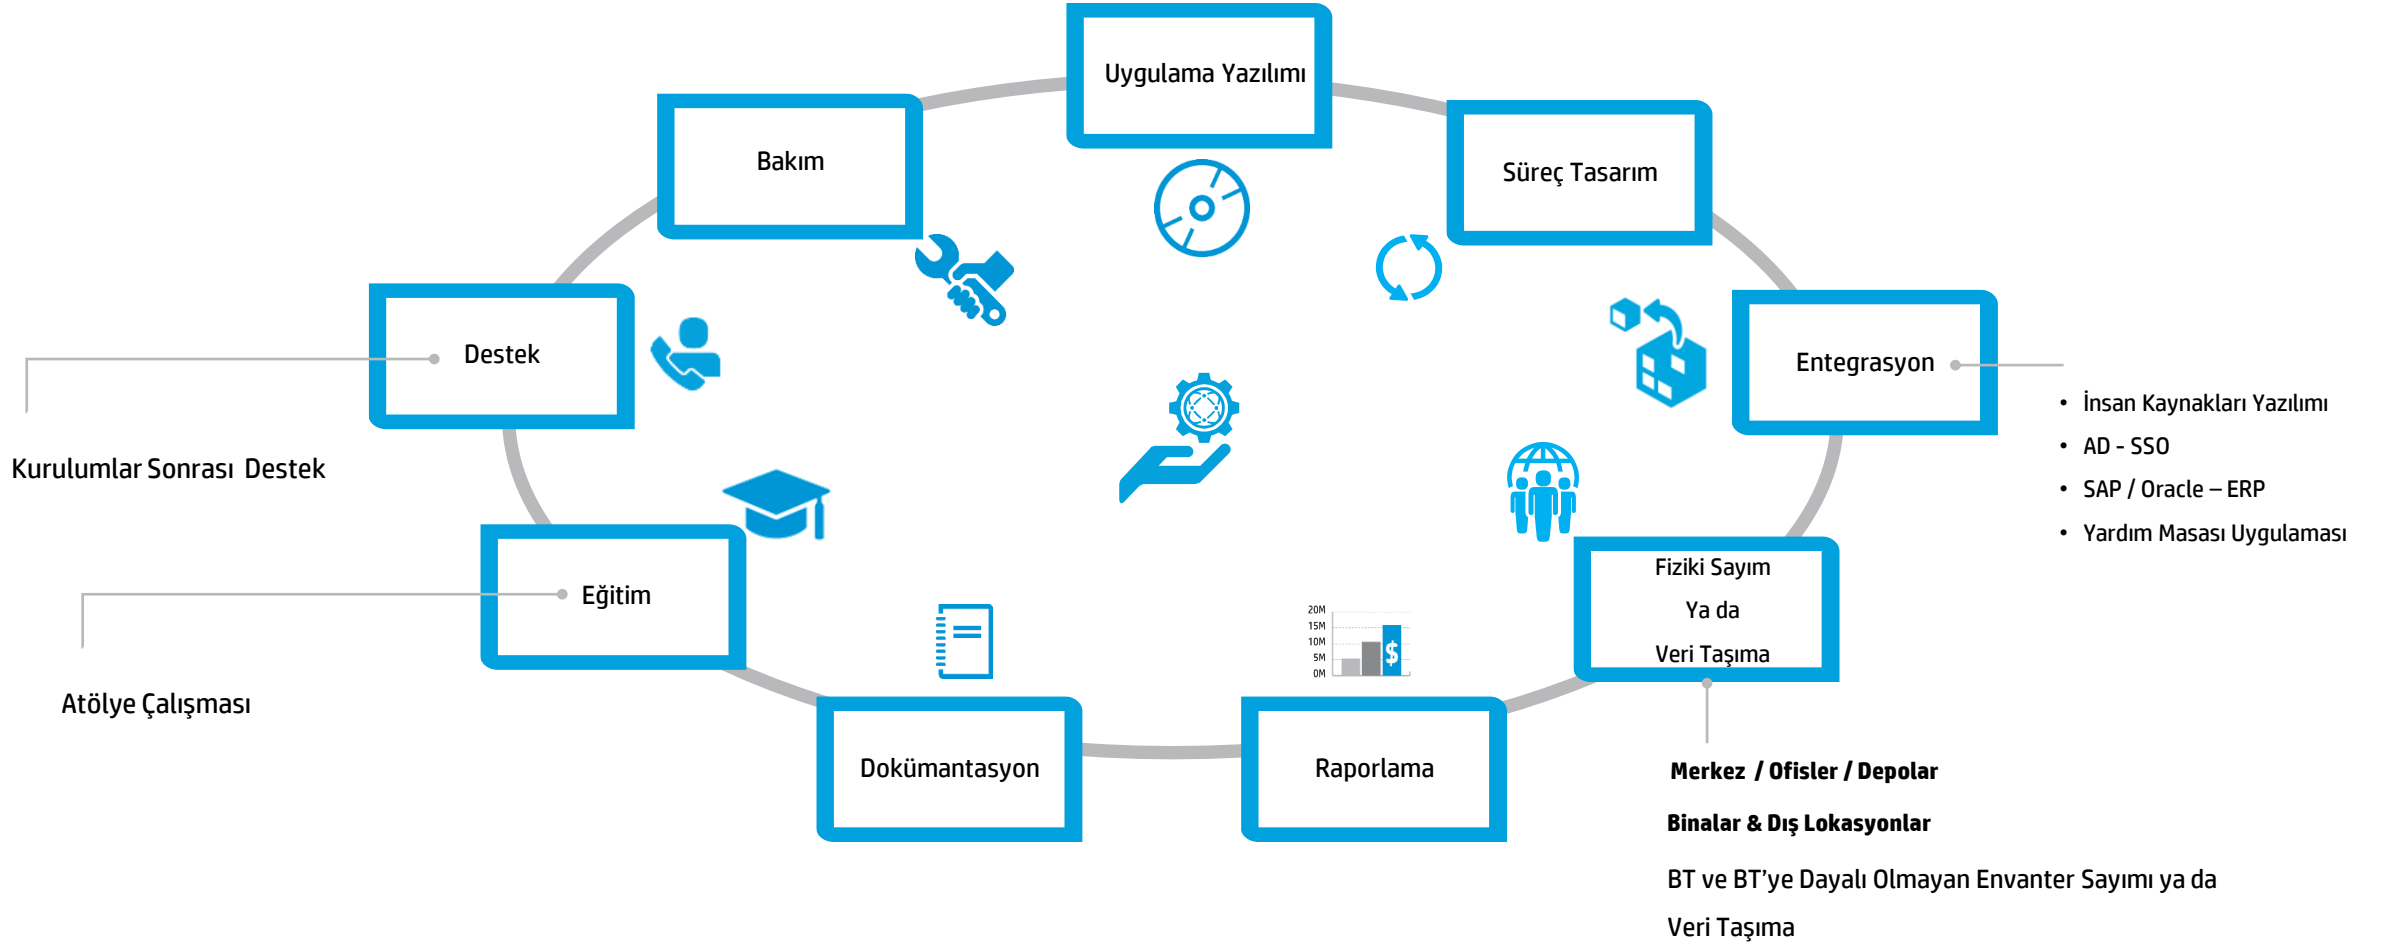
Uygulama Yazılımı

Süreç Tasarım

Entegrasyon

• İnsan Kaynakları Yazılımı
• AD - SSO
• SAP / Oracle – ERP
• Yardım Masası Uygulaması

Fiziki Sayım
Ya da
Veri Taşıma

Merkez / Ofisler / Depolar

Binalar & Dış Lokasyonlar

BT ve BT'ye Dayalı Olmayan Envanter Sayımı ya da Veri Taşıma

Raporlama

20M
15M
10M
5M
0M
$

Dokümantasyon

Eğitim

Atölye Çalışması

Destek

Kurulumlar Sonrası Destek

Bakım